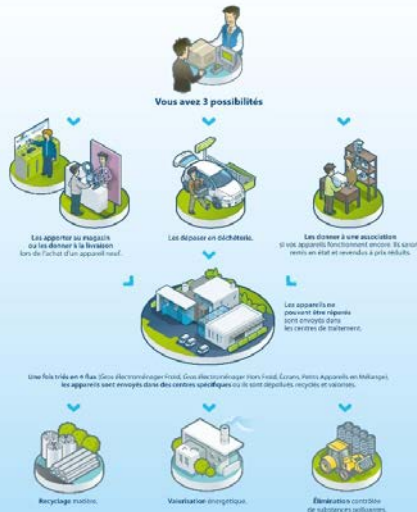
Vous avez 3 possibilités

Les apporter au magasin ou les donner à la livraison lors de l'achat d'un appareil neuf.

Les déposer en déchèterie.

Les donner à une association si vos appareils fonctionnent encore. Ils seront remis en état et revendus à prix réduits.

Les appareils ne pouvant être réparés sont envoyés dans les centres de traitement.

Une fois triés en 4 flux (Gros électroménager Froid, Gros électroménager Hors Froid, Écrans, Petits Appareils en Mélange), les appareils sont envoyés dans des centres spécifiques où ils sont dépollués, recyclés et valorisés.

Recyclage matière.

Valorisation énergétique.

Élimination contrôlée de substances polluantes.